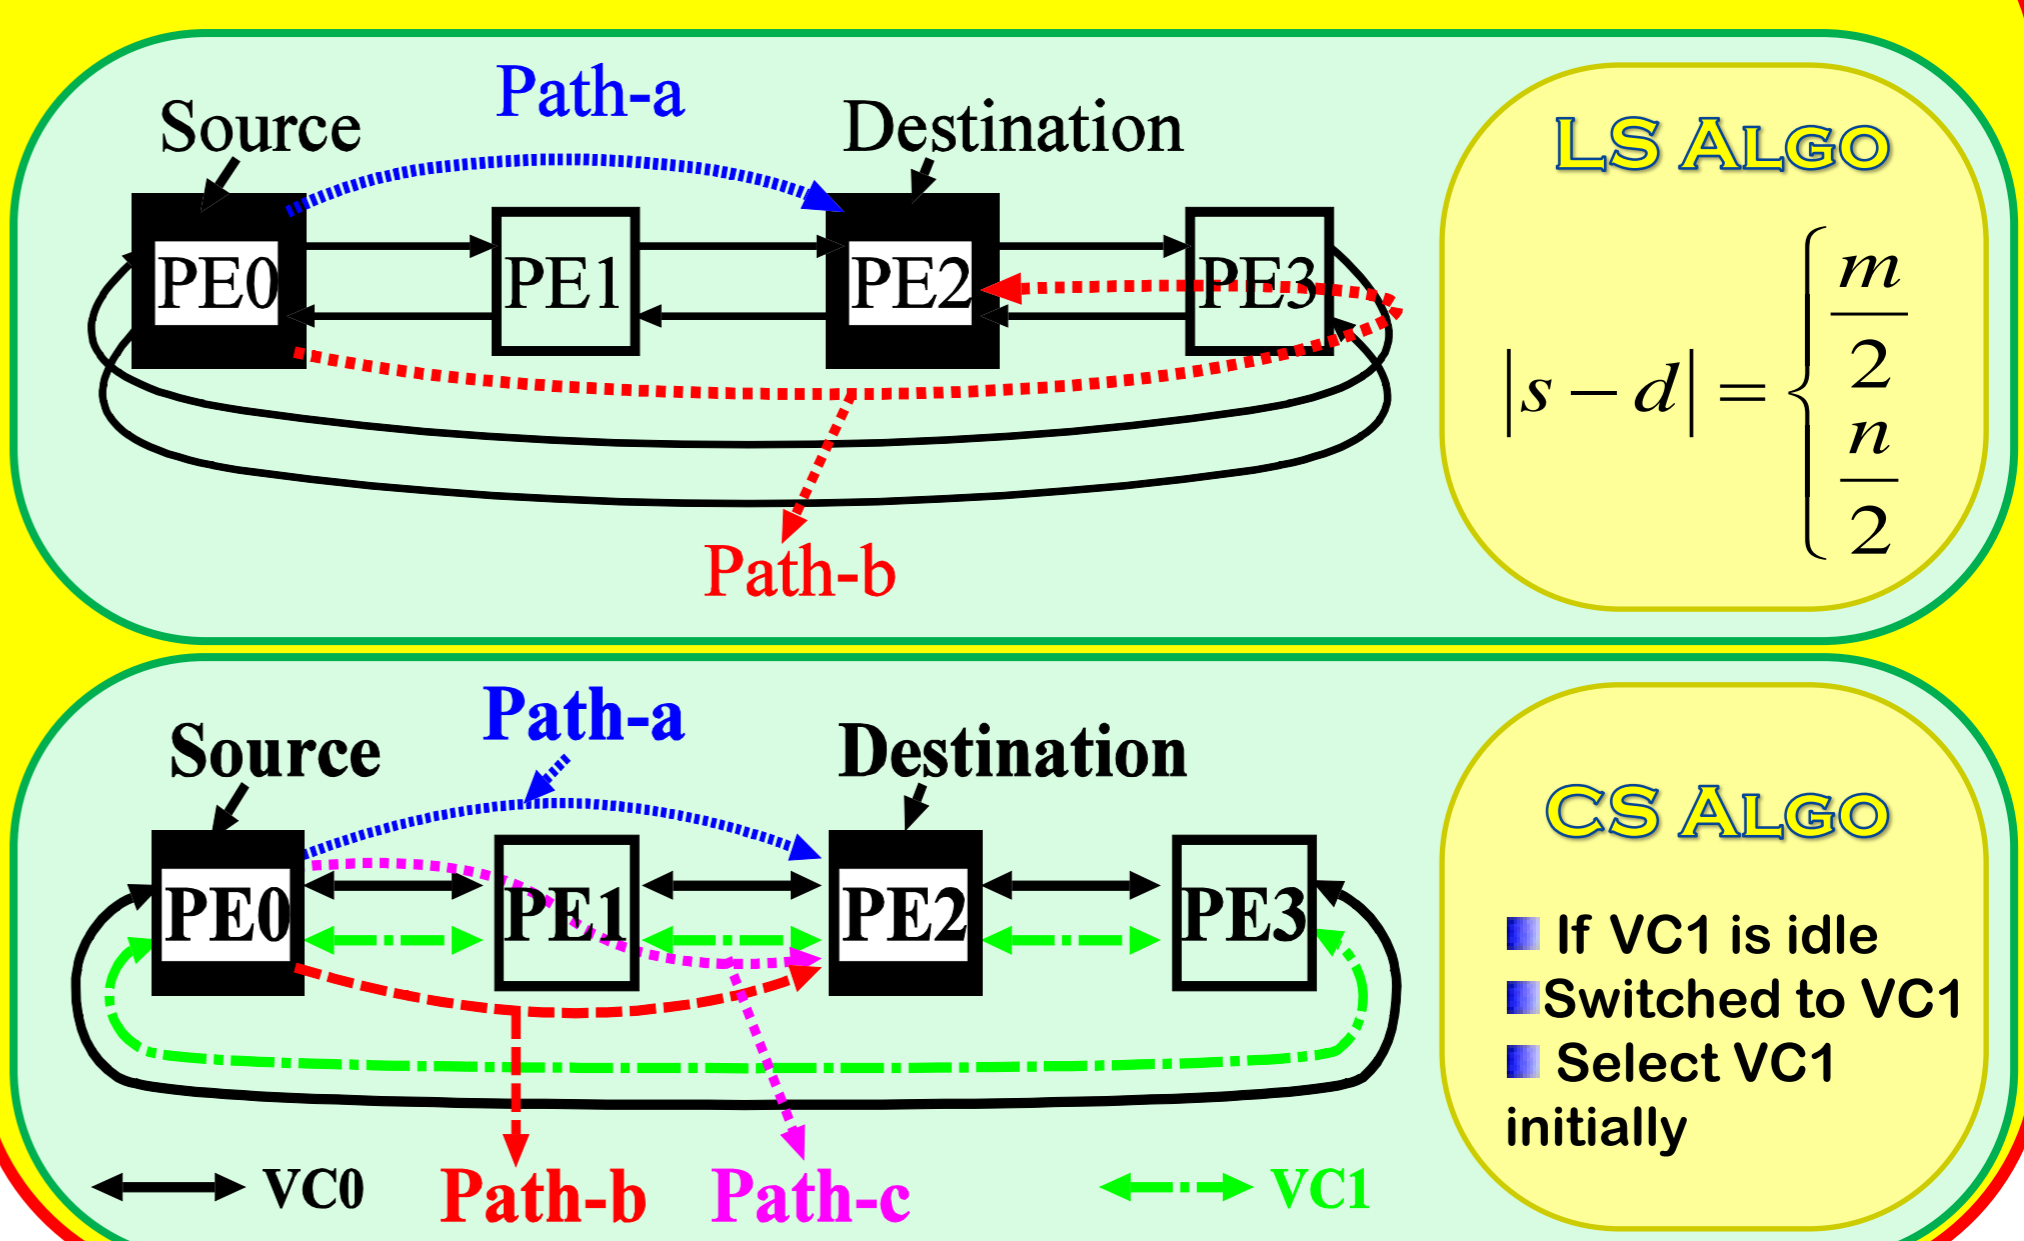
Source

Path-a

Destination

PE0

PE1

PE2

PE3

Path-b

LS ALGO

$|s-d| = \begin{cases} \frac{m}{2} \\ \frac{n}{2} \end{cases}$

Source

Path-a

Destination

PE0

PE1

PE2

PE3

VC0

Path-b

Path-c

VC1

CS ALGO

If VC1 is idle

Switched to VC1

Select VC1 initially